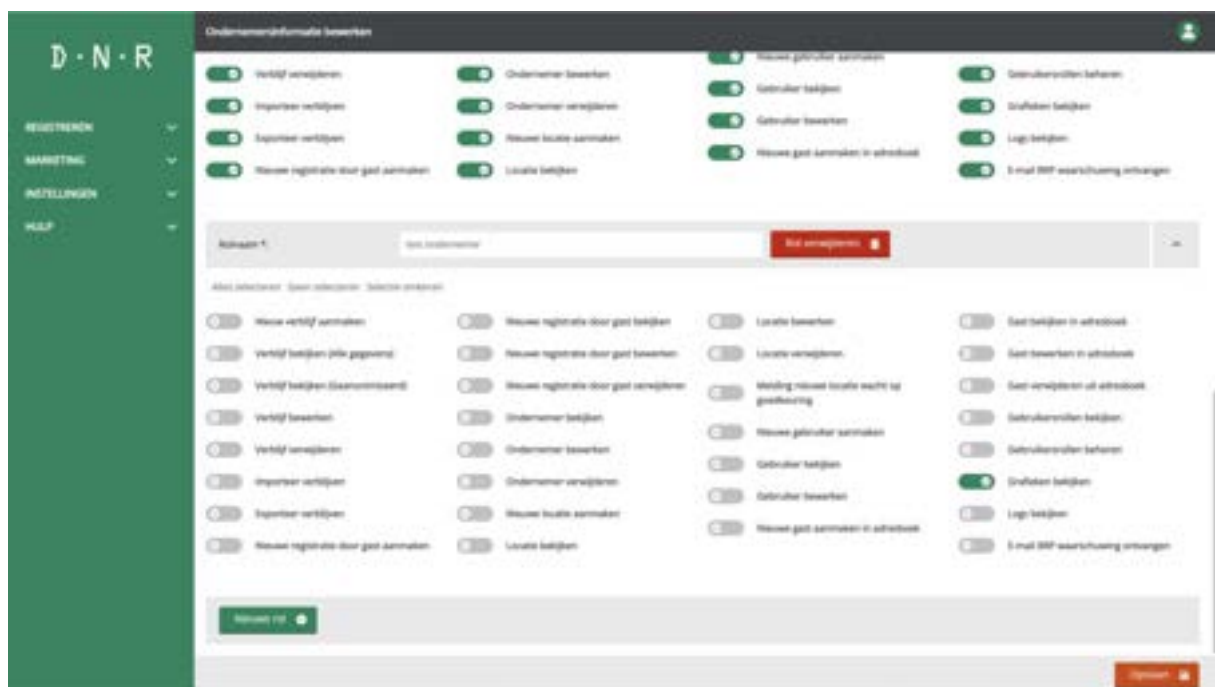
D · N · R

REGISTREREN
MARKETING
INSTELLINGEN
HULP

Ondernemersinformatie bewerken

Verblijf verwijderen
Importeer verblijven
Exporteer verblijven
Nieuwe registratie door gast aanmaken

Ondernemer bewerken
Ondernemer verwijderen
Nieuwe locatie aanmaken
Locatie bekijken

Nieuwe gebruiker aanmaken
Gebruiker bekijken
Gebruiker bewerken
Nieuwe gast aanmaken in adresboek

Gebruikersrollen beheren
Grafieken bekijken
Logs bekijken
E-mail RRP waarschuwing ontvangen

Rolnaam *:
Rol verwijderen

Alles selecteren Geen selecteren Selectie omkeren

Nieuw verblijf aanmaken
Verblijf bekijken (Alle gegevens)
Verblijf bekijken (Geanonimiseerd)
Verblijf bewerken
Verblijf verwijderen
Importeer verblijven
Exporteer verblijven
Nieuwe registratie door gast aanmaken

Nieuwe registratie door gast bekijken
Nieuwe registratie door gast bewerken
Nieuwe registratie door gast verwijderen
Ondernemer bekijken
Ondernemer bewerken
Ondernemer verwijderen
Nieuwe locatie aanmaken
Locatie bekijken

Locatie bewerken
Locatie verwijderen
Melding nieuwe locatie wacht op goedkeuring
Nieuwe gebruiker aanmaken
Gebruiker bekijken
Gebruiker bewerken
Nieuwe gast aanmaken in adresboek

Gast bekijken in adresboek
Gast bewerken in adresboek
Gast verwijderen uit adresboek
Gebruikersrollen bekijken
Gebruikersrollen beheren
Grafieken bekijken
Logs bekijken
E-mail RRP waarschuwing ontvangen

Nieuwe rol

Opslaan